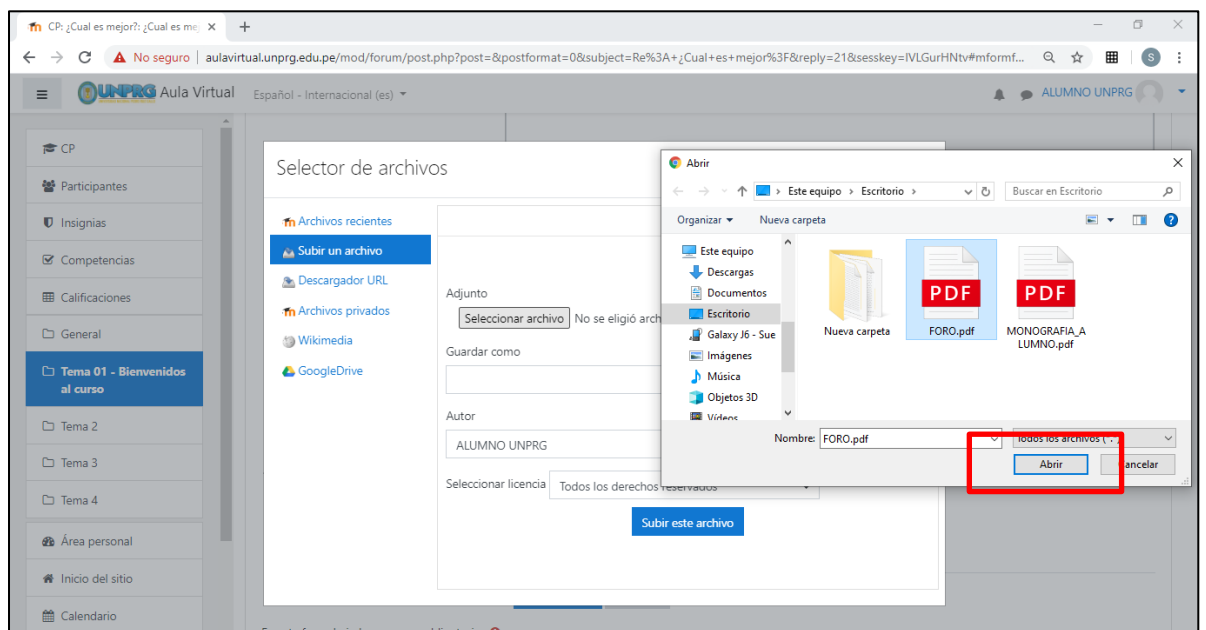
CP: ¿Cual es mejor?: ¿Cual es me ×
+

No seguro | aulavirtual.unprg.edu.pe/mod/forum/post.php?post=&postformat=0&subject=Re%3A+¿Cual+es+mejor%3F&reply=21&sesskey=IVLGurHNtv#mformf...

UNPRG Aula Virtual Español - Internacional (es)
ALUMNO UNPRG

CP
Participantes
Insignias
Competencias
Calificaciones
General
Tema 01 - Bienvenidos al curso
Tema 2
Tema 3
Tema 4
Área personal
Inicio del sitio
Calendario

Selector de archivos

Archivos recientes
Subir un archivo
Descargador URL
Archivos privados
Wikimedia
GoogleDrive

Adjunto
Seleccionar archivo No se eligió arch
Guardar como
Autor
ALUMNO UNPRG
Seleccionar licencia Todos los derechos reservados
Subir este archivo

Abrir
Este equipo > Escritorio >
Buscar en Escritorio
Organizar ▾ Nueva carpeta
Este equipo
Descargas
Documentos
Escritorio
Galaxy J6 - Sue
Imágenes
Música
Objetos 3D
Videos
Nueva carpeta
PDF
FORO.pdf
PDF
MONOGRAFIA_ALUMNO.pdf
Nombre: FORO.pdf
Todos los archivos (*.*)
Abrir
Cancelar